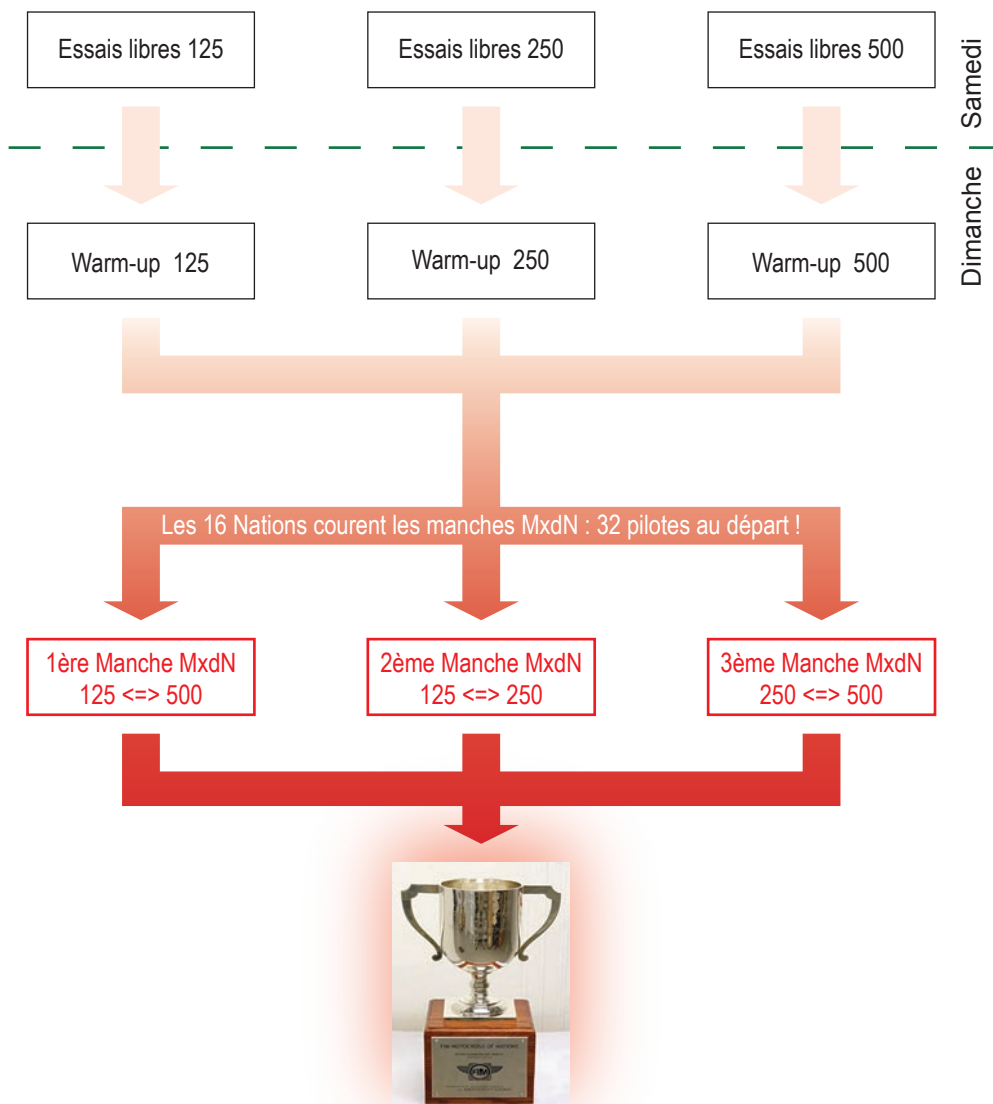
Essais libres 125

Essais libres 250

Essais libres 500

Samedi

Dimanche

Warm-up 125

Warm-up 250

Warm-up 500

Les 16 Nations courent les manches MxdN : 32 pilotes au départ !

1ère Manche MxdN
125 <=> 500

2ème Manche MxdN
125 <=> 250

3ème Manche MxdN
250 <=> 500

FIM MOTOCROSS OF NATIONS

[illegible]

FIM